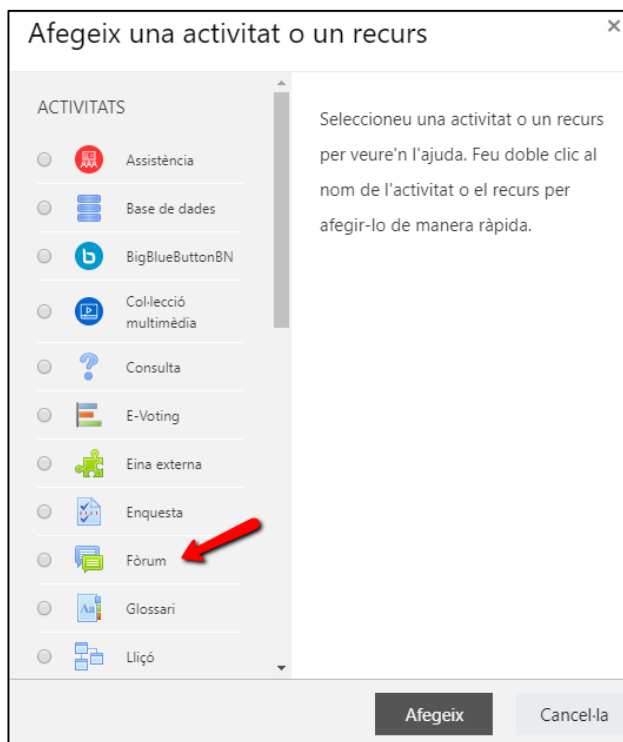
Afegeix una activitat o un recurs

×

ACTIVITATS

Assistència

Base de dades

BigBlueButtonBN

Col·lecció multimèdia

Consulta

E-Voting

Eina externa

Enquesta

Fòrum

Glossari

Lliçó

Seleccioneu una activitat o un recurs per veure'n l'ajuda. Feu doble clic al nom de l'activitat o el recurs per afegir-lo de manera ràpida.

Afegeix

Cancel·la